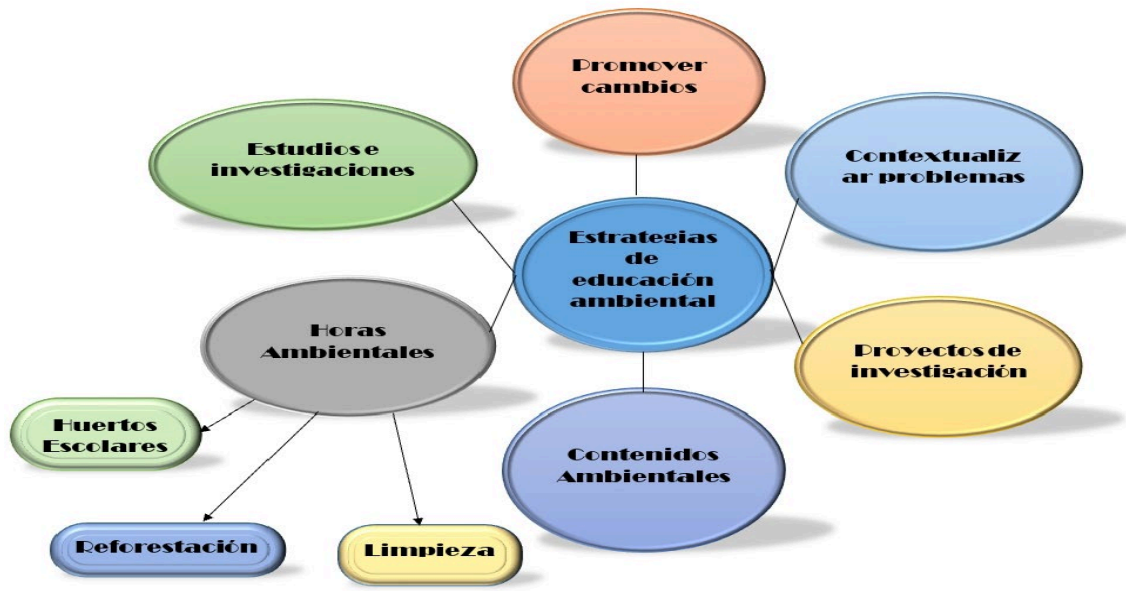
Promover cambios

Estudios e investigaciones

Contextualiz ar problemas

Estrategias de educación ambiental

Horas Ambientales

Proyectos de investigación

Huertos Escolares

Contenidos Ambientales

Reforestación

Limpieza